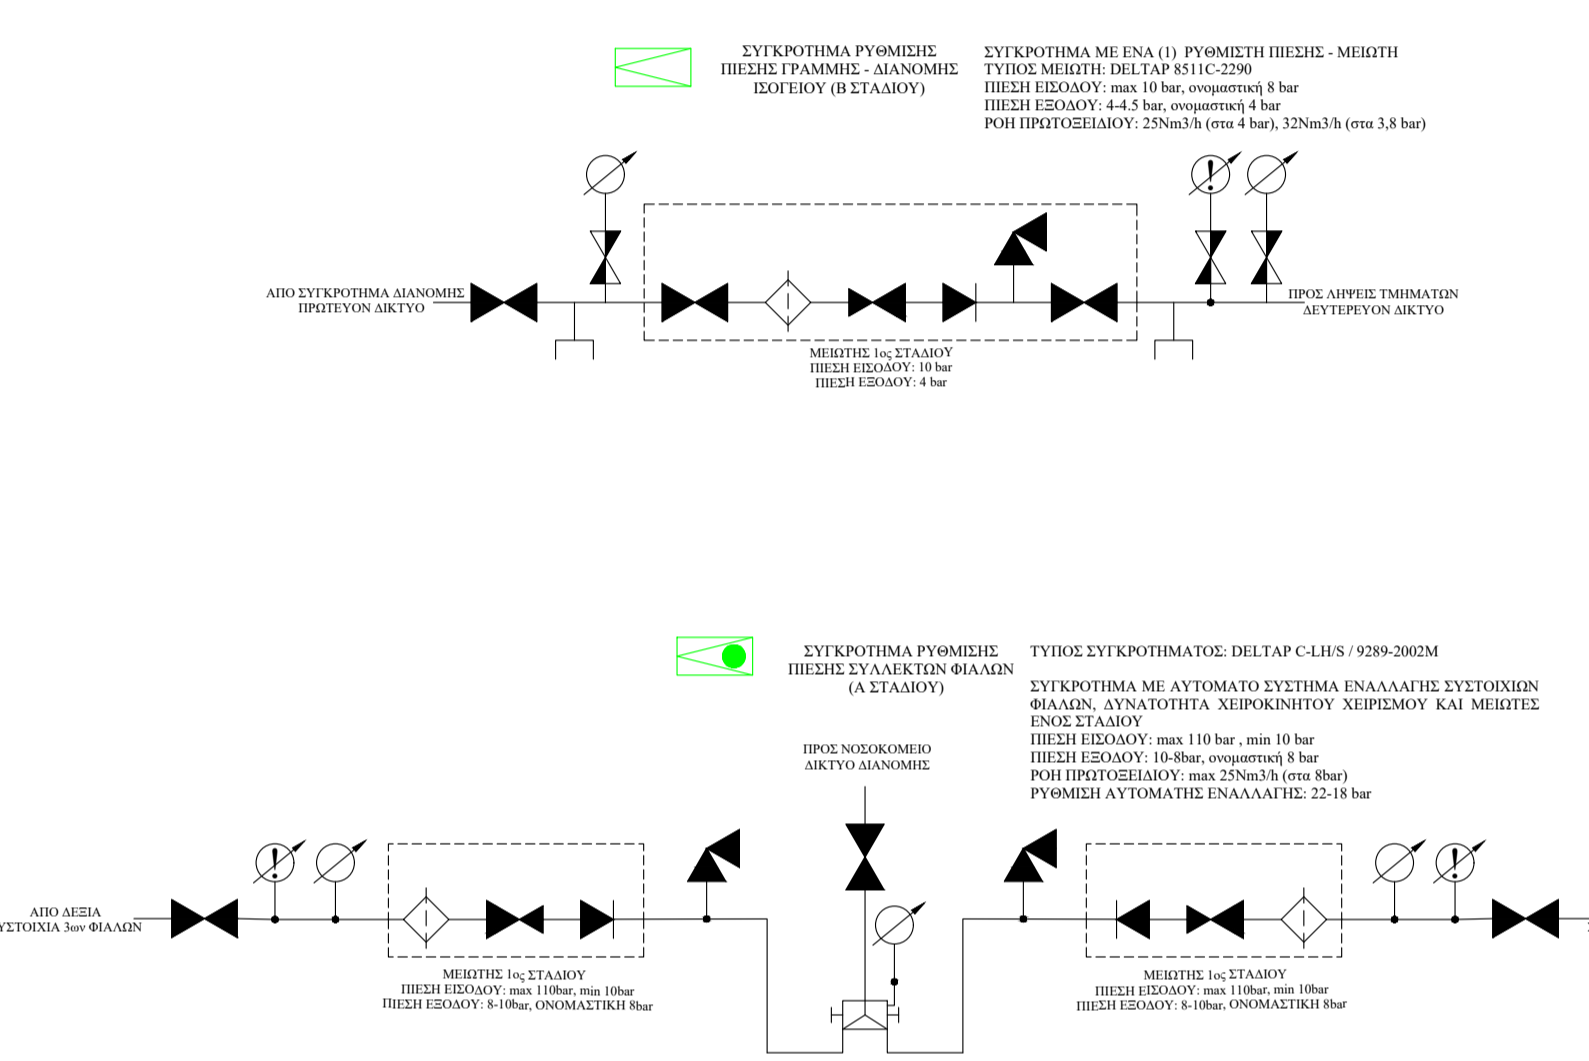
ΣΥΓΚΡΟΤΗΜΑ ΡΥΘΜΙΣΗΣ ΠΙΕΣΗΣ ΓΡΑΜΜΗΣ - ΔΙΑΝΟΜΗΣ ΙΣΟΓΕΙΟΥ (Β ΣΤΑΔΙΟΥ)

ΣΥΓΚΡΟΤΗΜΑ ΜΕ ΕΝΑ (1) ΡΥΘΜΙΣΤΗ ΠΙΕΣΗΣ - ΜΕΙΩΤΗ
ΤΥΠΟΣ ΜΕΙΩΤΗ: DELTAP 8511C-2290
ΠΙΕΣΗ ΕΙΣΟΔΟΥ: max 10 bar, ονομαστική 8 bar
ΠΙΕΣΗ ΕΞΟΔΟΥ: 4-4.5 bar, ονομαστική 4 bar
ΡΟΗ ΠΡΩΤΟΞΕΙΔΙΟΥ: 25Nm3/h (στα 4 bar), 32Nm3/h (στα 3,8 bar)

ΑΠΟ ΣΥΓΚΡΟΤΗΜΑ ΔΙΑΝΟΜΗΣ ΠΡΩΤΕΥΟΝ ΔΙΚΤΥΟ

ΠΡΟΣ ΛΗΨΕΙΣ ΤΜΗΜΑΤΩΝ ΔΕΥΤΕΡΕΥΟΝ ΔΙΚΤΥΟ

ΜΕΙΩΤΗΣ 1ος ΣΤΑΔΙΟΥ
ΠΙΕΣΗ ΕΙΣΟΔΟΥ: 10 bar
ΠΙΕΣΗ ΕΞΟΔΟΥ: 4 bar

ΣΥΓΚΡΟΤΗΜΑ ΡΥΘΜΙΣΗΣ ΠΙΕΣΗΣ ΣΥΛΛΕΚΤΩΝ ΦΙΑΛΩΝ (Α ΣΤΑΔΙΟΥ)

ΤΥΠΟΣ ΣΥΓΚΡΟΤΗΜΑΤΟΣ: DELTAP C-LH/S / 9289-2002M

ΣΥΓΚΡΟΤΗΜΑ ΜΕ ΑΥΤΟΜΑΤΟ ΣΥΣΤΗΜΑ ΕΝΑΛΛΑΓΗΣ ΣΥΣΤΟΙΧΙΩΝ ΦΙΑΛΩΝ, ΔΥΝΑΤΟΤΗΤΑ ΧΕΙΡΟΚΙΝΗΤΟΥ ΧΕΙΡΙΣΜΟΥ ΚΑΙ ΜΕΙΩΤΕΣ ΕΝΟΣ ΣΤΑΔΙΟΥ
ΠΙΕΣΗ ΕΙΣΟΔΟΥ: max 110 bar , min 10 bar
ΠΙΕΣΗ ΕΞΟΔΟΥ: 10-8bar, ονομαστική 8 bar
ΡΟΗ ΠΡΩΤΟΞΕΙΔΙΟΥ: max 25Nm3/h (στα 8bar)
ΡΥΘΜΙΣΗ ΑΥΤΟΜΑΤΗΣ ΕΝΑΛΛΑΓΗΣ: 22-18 bar

ΠΡΟΣ ΝΟΣΟΚΟΜΕΙΟ ΔΙΚΤΥΟ ΔΙΑΝΟΜΗΣ

ΑΠΟ ΔΕΞΙΑ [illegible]ΥΣΤΟΙΧΙΑ 3ων ΦΙΑΛΩΝ

ΜΕΙΩΤΗΣ 1ος ΣΤΑΔΙΟΥ
ΠΙΕΣΗ ΕΙΣΟΔΟΥ: max 110bar, min 10bar
ΠΙΕΣΗ ΕΞΟΔΟΥ: 8-10bar, ΟΝΟΜΑΣΤΙΚΗ 8bar

ΜΕΙΩΤΗΣ 1ος ΣΤΑΔΙΟΥ
ΠΙΕΣΗ ΕΙΣΟΔΟΥ: max 110bar, min 10bar
ΠΙΕΣΗ ΕΞΟΔΟΥ: 8-10bar, ΟΝΟΜΑΣΤΙΚΗ 8bar